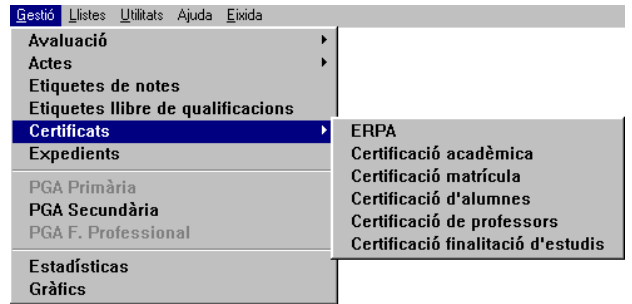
Gestió Llistes Utilitats Ajuda Eixida

Avaluació
Actes
Etiquetes de notes
Etiquetes llibre de qualificacions
Certificats
Expedients

PGA Primària
PGA Secundària
PGA F. Professional

Estadísticas
Gràfics

ERPA
Certificació acadèmica
Certificació matrícula
Certificació d'alumnes
Certificació de professors
Certificació finalitació d'estudis